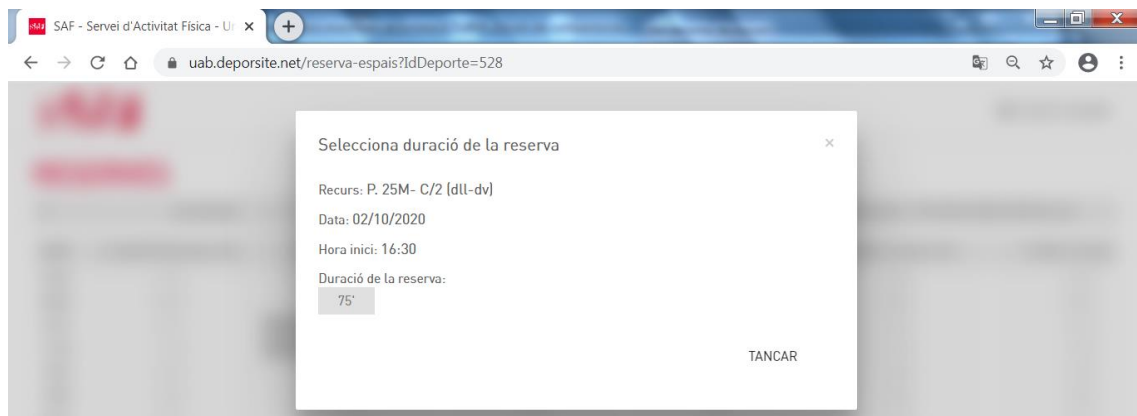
SAF - Servei d'Activitat Física - U

uab.deporsite.net/reserva-espais?IdDeporte=528

Selecciona duració de la reserva

×

Recurs: P. 25M- C/2 (dll-dv)

Data: 02/10/2020

Hora inici: 16:30

Duració de la reserva:

75'

TANCAR